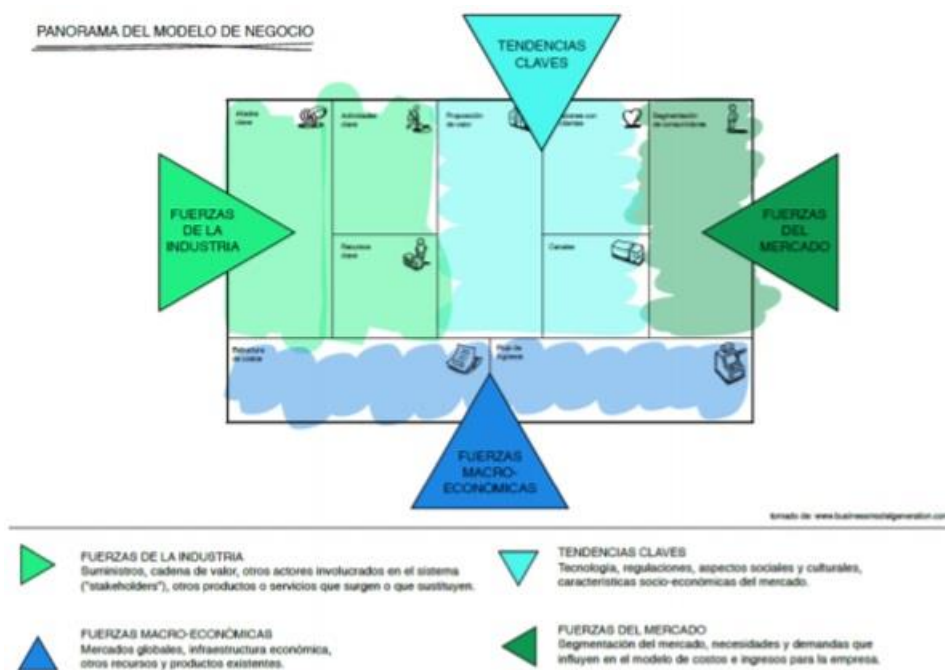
PANORAMA DEL MODELO DE NEGOCIO

TENDENCIAS CLAVES

Aliados clave

Actividades clave

Propuesta de valor

Relaciones con clientes

Segmentación de consumidores

FUERZAS DE LA INDUSTRIA

FUERZAS DEL MERCADO

Recursos clave

Canales

Estructura de costos

Flujo de ingresos

FUERZAS MACRO-ECONOMICAS

tomado de: www.businessmodelgeneration.com

FUERZAS DE LA INDUSTRIA
Suministros, cadena de valor, otros actores involucrados en el sistema ("stakeholders"), otros productos o servicios que surgen o que sustituyen.

TENDENCIAS CLAVES
Tecnología, regulaciones, aspectos sociales y culturales, características socio-económicas del mercado.

FUERZAS MACRO-ECONÓMICAS
Mercados globales, infraestructura económica, otros recursos y productos existentes.

FUERZAS DEL MERCADO
Segmentación del mercado, necesidades y demandas que influyen en el modelo de costos e ingresos para la empresa.